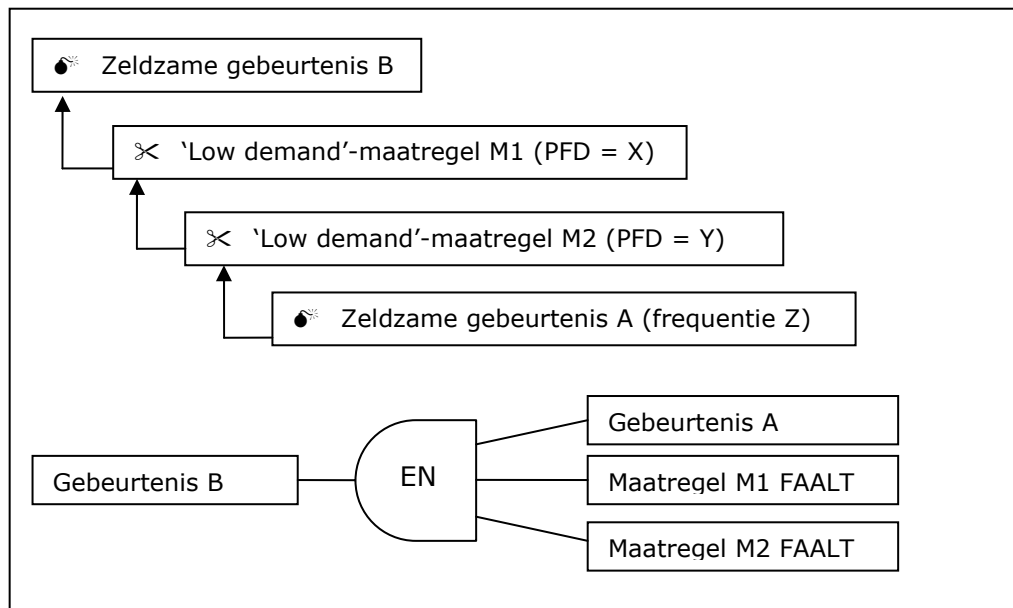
Zeldzame gebeurtenis B

'Low demand'-maatregel M1 (PFD = X)

'Low demand'-maatregel M2 (PFD = Y)

Zeldzame gebeurtenis A (frequentie Z)

Gebeurtenis A

Gebeurtenis B

EN

Maatregel M1 FAALT

Maatregel M2 FAALT